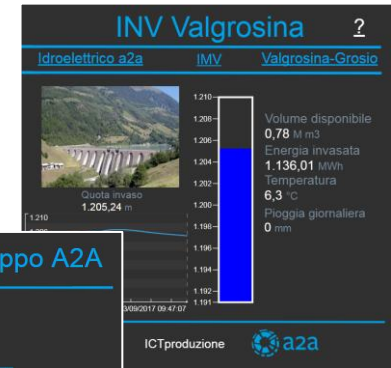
INV Valgrosina ?

Idroelettrico a2a IMV Valgrosina-Grosio

Quota invaso
1.205,24 m

1.210
1.208
1.206
1.204
1.202
1.200
1.198
1.196
1.194
1.192
1.191

Volume disponibile
0,78 M m3
Energia invasata
1.136,01 MWh
Temperatura
6,3 °C
Pioggia giornaliera
0 mm

1.210
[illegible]
3/09/2017 09:47:07

ppo A2A

ICTproduzione a2a